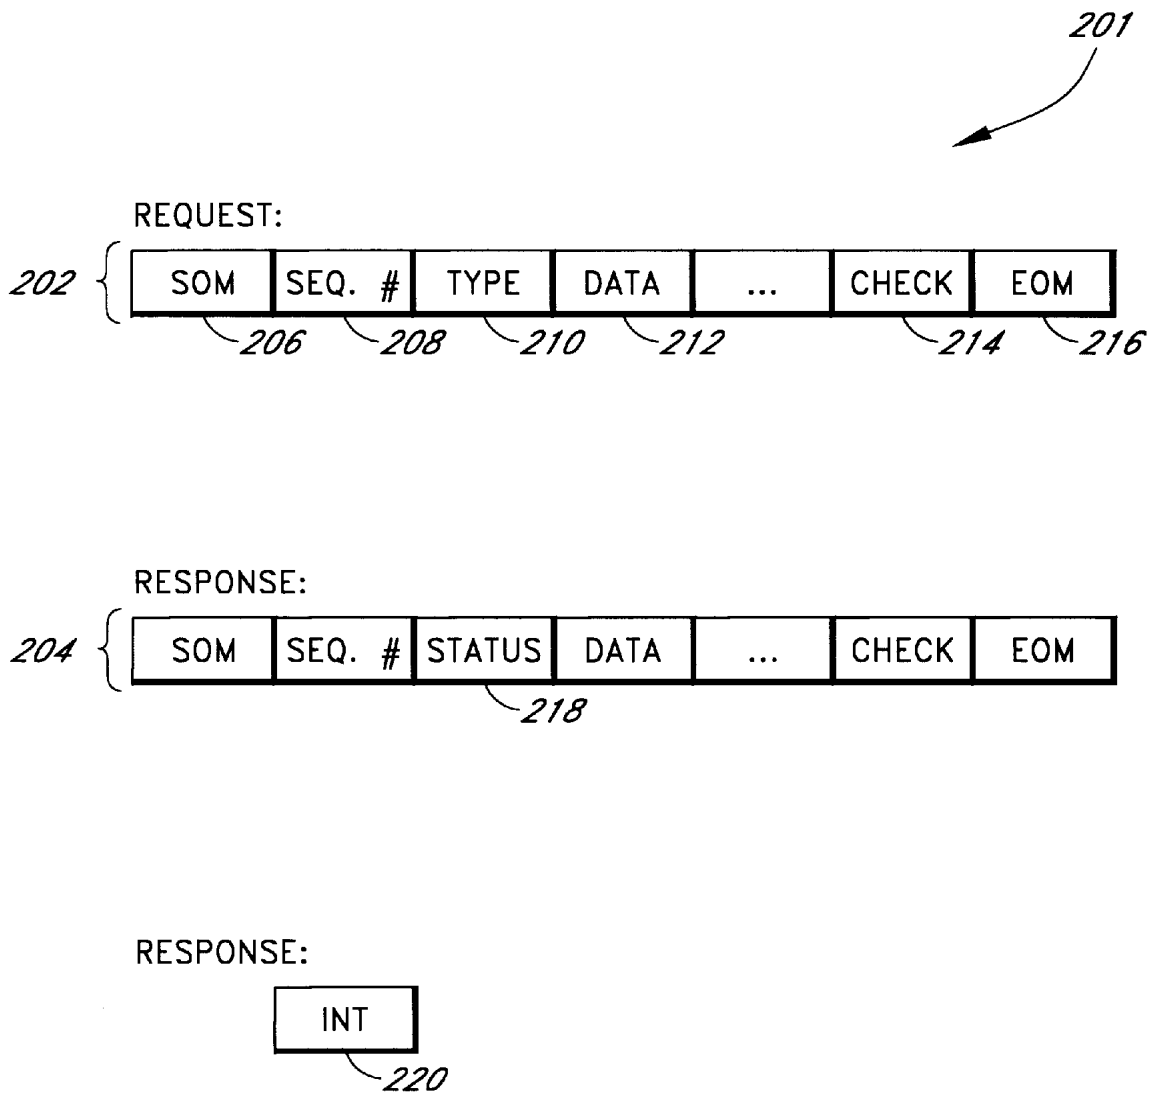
201

REQUEST:

202

| SOM | SEQ. # | TYPE | DATA | ... | CHECK | EOM |
|---|---|---|---|---|---|---|

206 208 210 212 214 216

RESPONSE:

204

| SOM | SEQ. # | STATUS | DATA | ... | CHECK | EOM |
|---|---|---|---|---|---|---|

218

RESPONSE:

INT

220